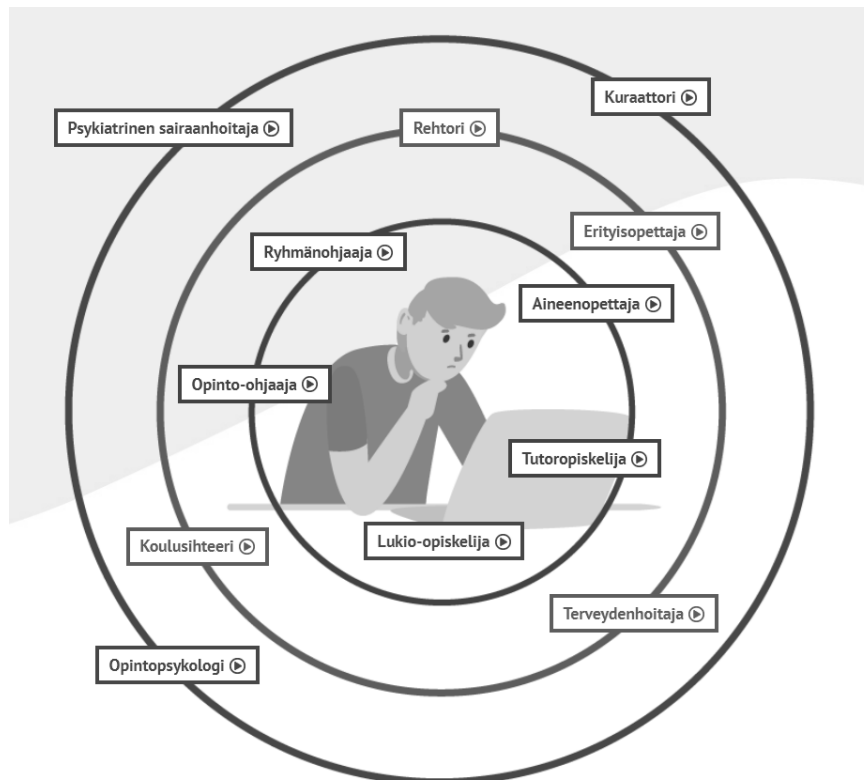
Kuraattori ▶

Psykiatrinen sairaanhoitaja ▶

Rehtori ▶

Erityisopettaja ▶

Ryhmänohjaaja ▶

Aineenopettaja ▶

Opinto-ohjaaja ▶

Tutoropiskelija ▶

Koulusihteeri ▶

Lukio-opiskelija ▶

Terveydenhoitaja ▶

Opintopsykologi ▶